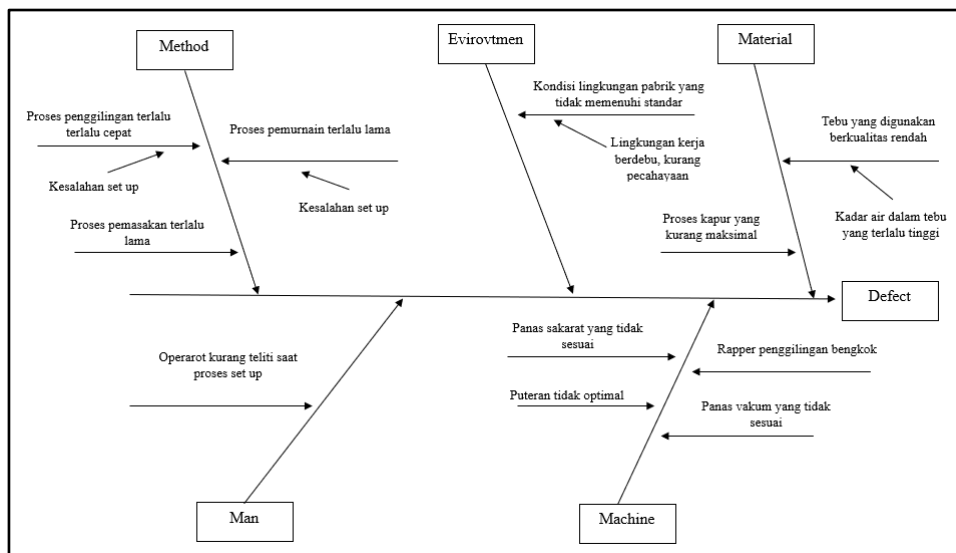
Method

Evirovtmen

Material

Proses penggilingan terlalu terlalu cepat

Kesalahan set up

Proses pemurnain terlalu lama

Kesalahan set up

Proses pemasakan terlalu lama

Kondisi lingkungan pabrik yang tidak memenuhi standar

Lingkungan kerja berdebu, kurang pecahayaan

Tebu yang digunakan berkualitas rendah

Kadar air dalam tebu yang terlalu tinggi

Proses kapur yang kurang maksimal

Defect

Operarot kurang teliti saat proses set up

Panas sakarat yang tidak sesuai

Rapper penggilingan bengkok

Puteran tidak optimal

Panas vakum yang tidak sesuai

Man

Machine